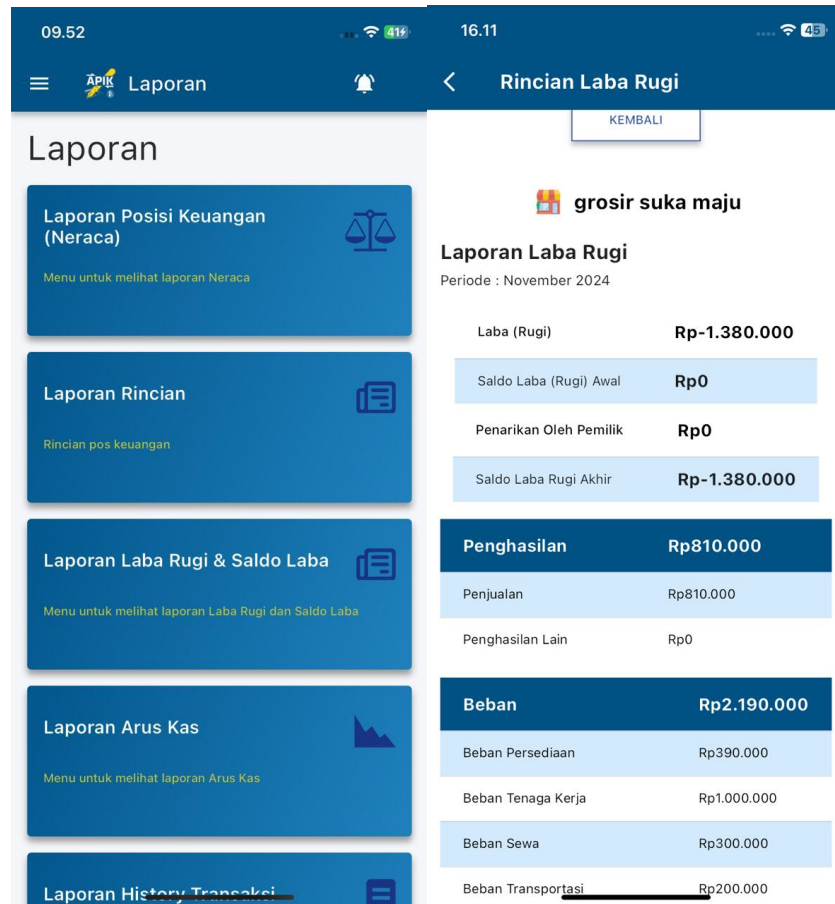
09.52

41

APIK

Laporan

Laporan

Laporan Posisi Keuangan (Neraca)

Menu untuk melihat laporan Neraca

Laporan Rincian

Rincian pos keuangan

Laporan Laba Rugi & Saldo Laba

Menu untuk melihat laporan Laba Rugi dan Saldo Laba

Laporan Arus Kas

Menu untuk melihat laporan Arus Kas

Laporan History Transaksi

16.11

45

Rincian Laba Rugi

KEMBALI

grosir suka maju

Laporan Laba Rugi

Periode : November 2024

| | |
|---|---|
| Laba (Rugi) | Rp-1.380.000 |
| Saldo Laba (Rugi) Awal | Rp0 |
| Penarikan Oleh Pemilik | Rp0 |
| Saldo Laba Rugi Akhir | Rp-1.380.000 |

| Penghasilan | Rp810.000 |
|---|---|
| Penjualan | Rp810.000 |
| Penghasilan Lain | Rp0 |

| Beban | Rp2.190.000 |
|---|---|
| Beban Persediaan | Rp390.000 |
| Beban Tenaga Kerja | Rp1.000.000 |
| Beban Sewa | Rp300.000 |
| Beban Transportasi | Rp200.000 |